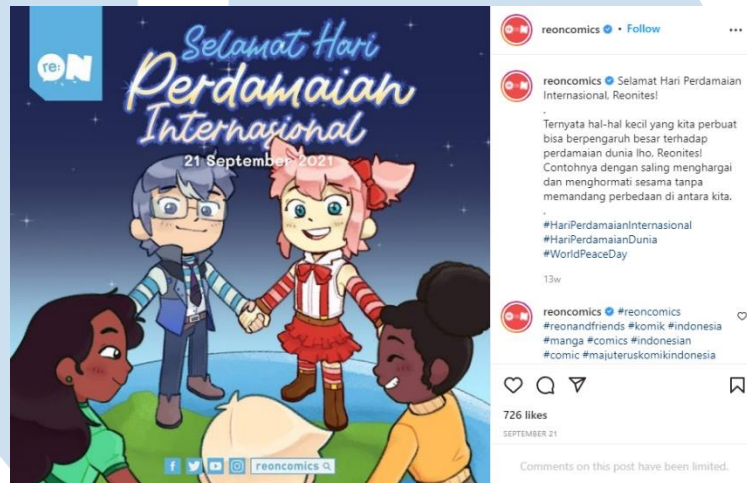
re:ON

Selamat Hari Perdamaian Internasional

21 September 2021

reoncomics

reoncomics • Follow

...

reoncomics Selamat Hari Perdamaian Internasional, Reonites!

.

Ternyata hal-hal kecil yang kita perbuat bisa berpengaruh besar terhadap perdamaian dunia lho, Reonites! Contohnya dengan saling menghargai dan menghormati sesama tanpa memandang perbedaan di antara kita.

.

#HariPerdamaianInternasional #HariPerdamaianDunia #WorldPeaceDay

13w

reoncomics #reoncomics #reonandfriends #komik #indonesia #manga #comics #indonesian #comic #majuteruskomikindonesia

726 likes

SEPTEMBER 21

Comments on this post have been limited.